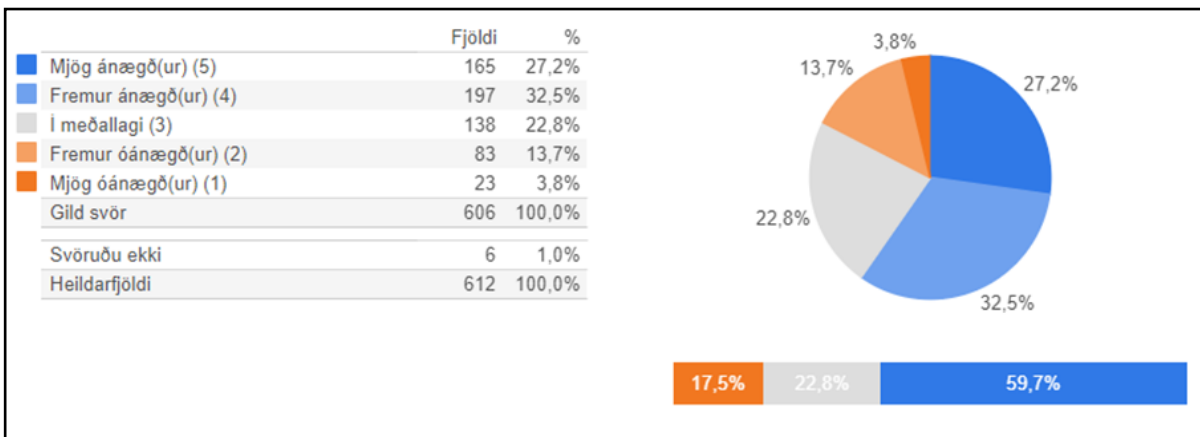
| | Fjöldi | % |
|---|---|---|
| Mjög ánægð(ur) (5) | 165 | 27,2% |
| Fremur ánægð(ur) (4) | 197 | 32,5% |
| Í meðallagi (3) | 138 | 22,8% |
| Fremur óánægð(ur) (2) | 83 | 13,7% |
| Mjög óánægð(ur) (1) | 23 | 3,8% |
| Gild svör | 606 | 100,0% |
| Svöruðu ekki | 6 | 1,0% |
| Heildarfjöldi | 612 | 100,0% |

3,8%
27,2%
13,7%
22,8%
32,5%

17,5% 22,8% 59,7%